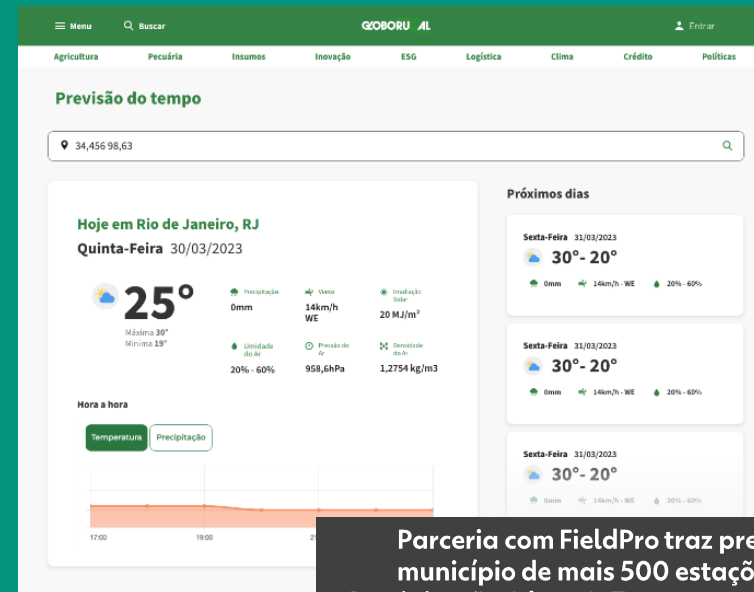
Menu Buscar GLOBORURAL Entrar

Agricultura Pecuária Insumos Inovação ESG Logística Clima Crédito Políticas

Previsão do tempo

34,456 98,63

Hoje em Rio de Janeiro, RJ
Quinta-Feira 30/03/2023

25°
Máxima 30°
Mínima 19°

Precipitação
0mm

Vento
14km/h WE

Irradiação Solar
20 MJ/m$^2$

Umidade do Ar
20% - 60%

Pressão do Ar
958,6hPa

Densidade do Ar
1,2754 kg/m3

Hora a hora

Temperatura Precipitação

17:00 19:00 2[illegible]

Próximos dias

Sexta-Feira 31/03/2023
30°- 20°
0mm 14km/h - WE 20% - 60%

Sexta-Feira 31/03/2023
30°- 20°
0mm 14km/h - WE 20% - 60%

Sexta-Feira 31/03/2023
30°- 20°
0mm 14km/h - WE 20% - 60%

Parceria com FieldPro traz pre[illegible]
município de mais 500 estaçõ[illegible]